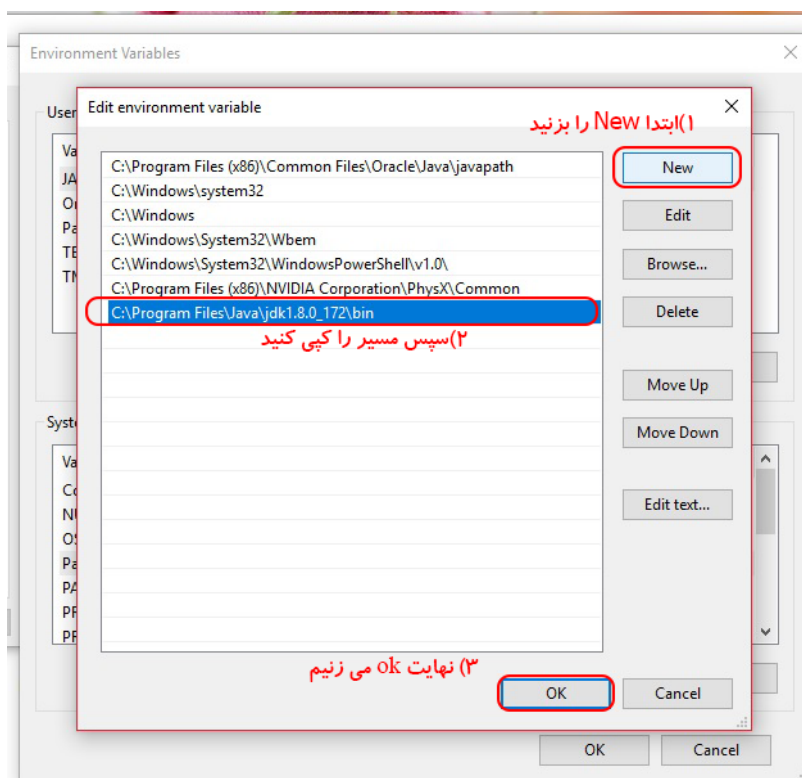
Environment Variables

User

Va
JA
On
Pa
TE
TM

Syste

Va
Co
NU
OS
Pa
PA
PR
PR

Edit environment variable

۱)ابتدا New را بزنید

C:\Program Files (x86)\Common Files\Oracle\Java\javapath
C:\Windows\system32
C:\Windows
C:\Windows\System32\Wbem
C:\Windows\System32\WindowsPowerShell\v1.0\
C:\Program Files (x86)\NVIDIA Corporation\PhysX\Common
C:\Program Files\Java\jdk1.8.0_172\bin

۲)سپس مسیر را کپی کنید

New
Edit
Browse...
Delete
Move Up
Move Down
Edit text...

۳) نهایت ok می زنیم

OK
Cancel

OK
Cancel